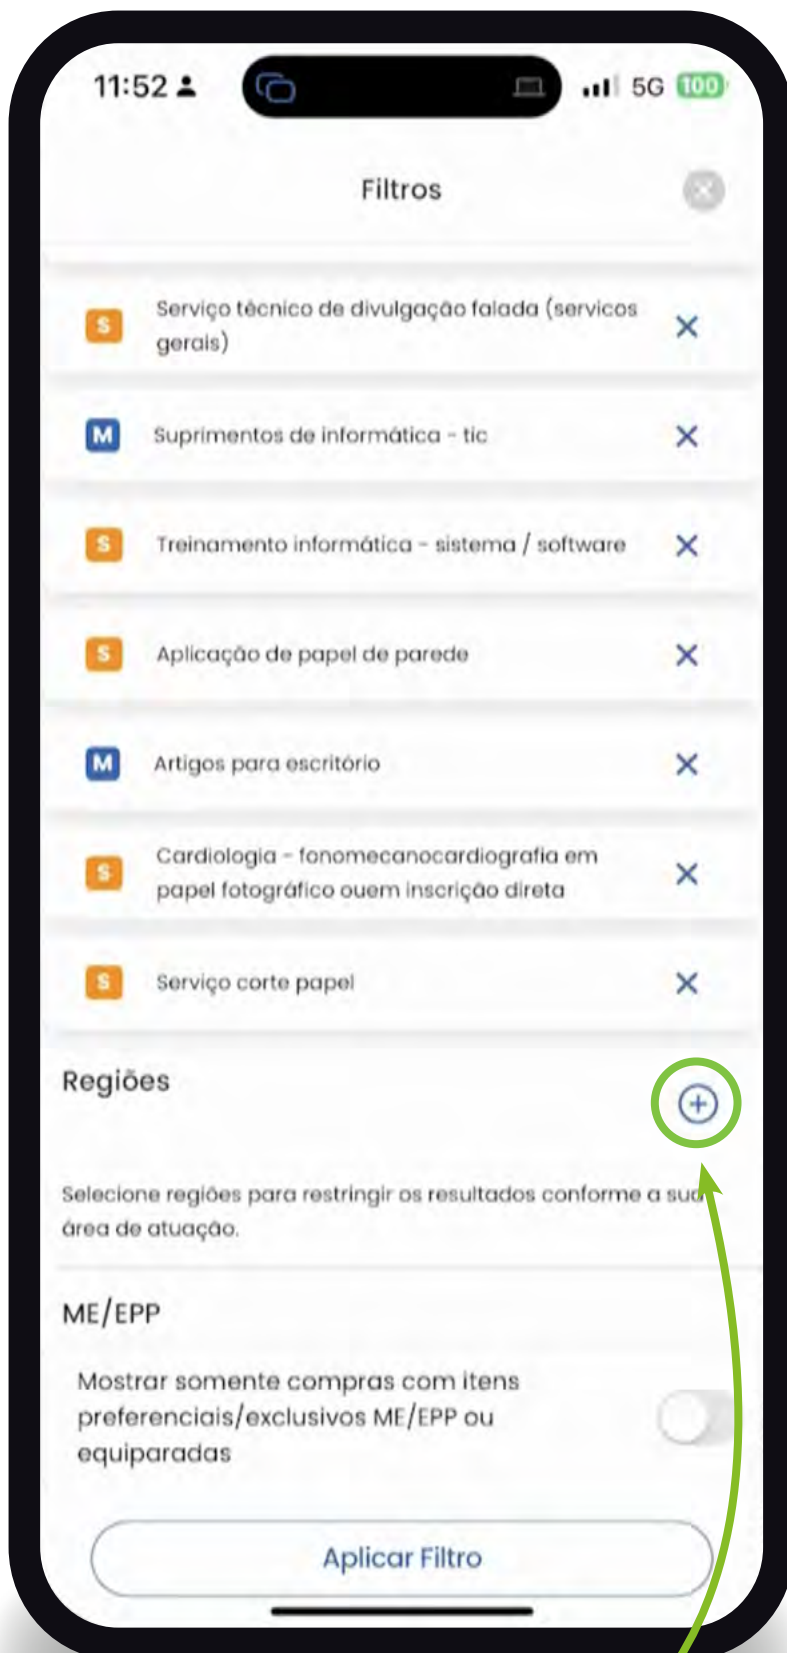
11:52

5G 100

Filtros

S Serviço técnico de divulgação falada (servicos gerais) ✕

M Suprimentos de informática - tic ✕

S Treinamento informática - sistema / software ✕

S Aplicação de papel de parede ✕

M Artigos para escritório ✕

S Cardiologia - fonomecanocardiografia em papel fotográfico ouem inscrição direta ✕

S Serviço corte papel ✕

Regiões

Selecione regiões para restringir os resultados conforme a sua área de atuação.

ME/EPP

Mostrar somente compras com itens preferenciais/exclusivos ME/EPP ou equiparadas

Aplicar Filtro